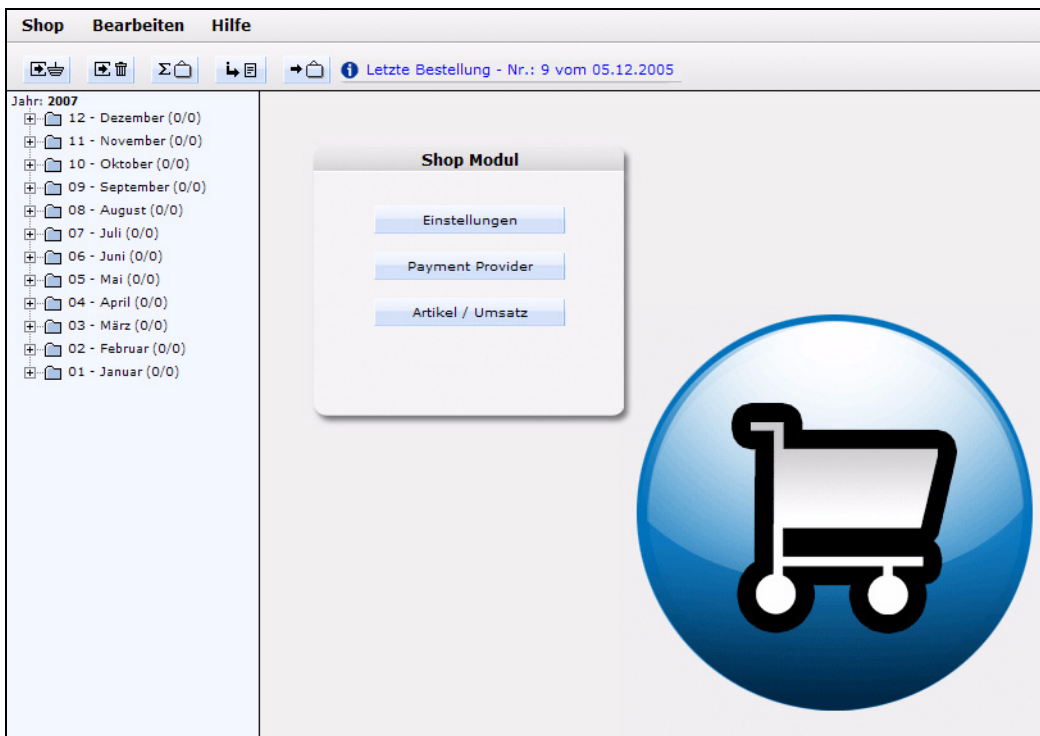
Shop Bearbeiten Hilfe

Letzte Bestellung - Nr.: 9 vom 05.12.2005

Jahr: 2007
12 - Dezember (0/0)
11 - November (0/0)
10 - Oktober (0/0)
09 - September (0/0)
08 - August (0/0)
07 - Juli (0/0)
06 - Juni (0/0)
05 - Mai (0/0)
04 - April (0/0)
03 - März (0/0)
02 - Februar (0/0)
01 - Januar (0/0)

Shop Modul

Einstellungen

Payment Provider

Artikel / Umsatz